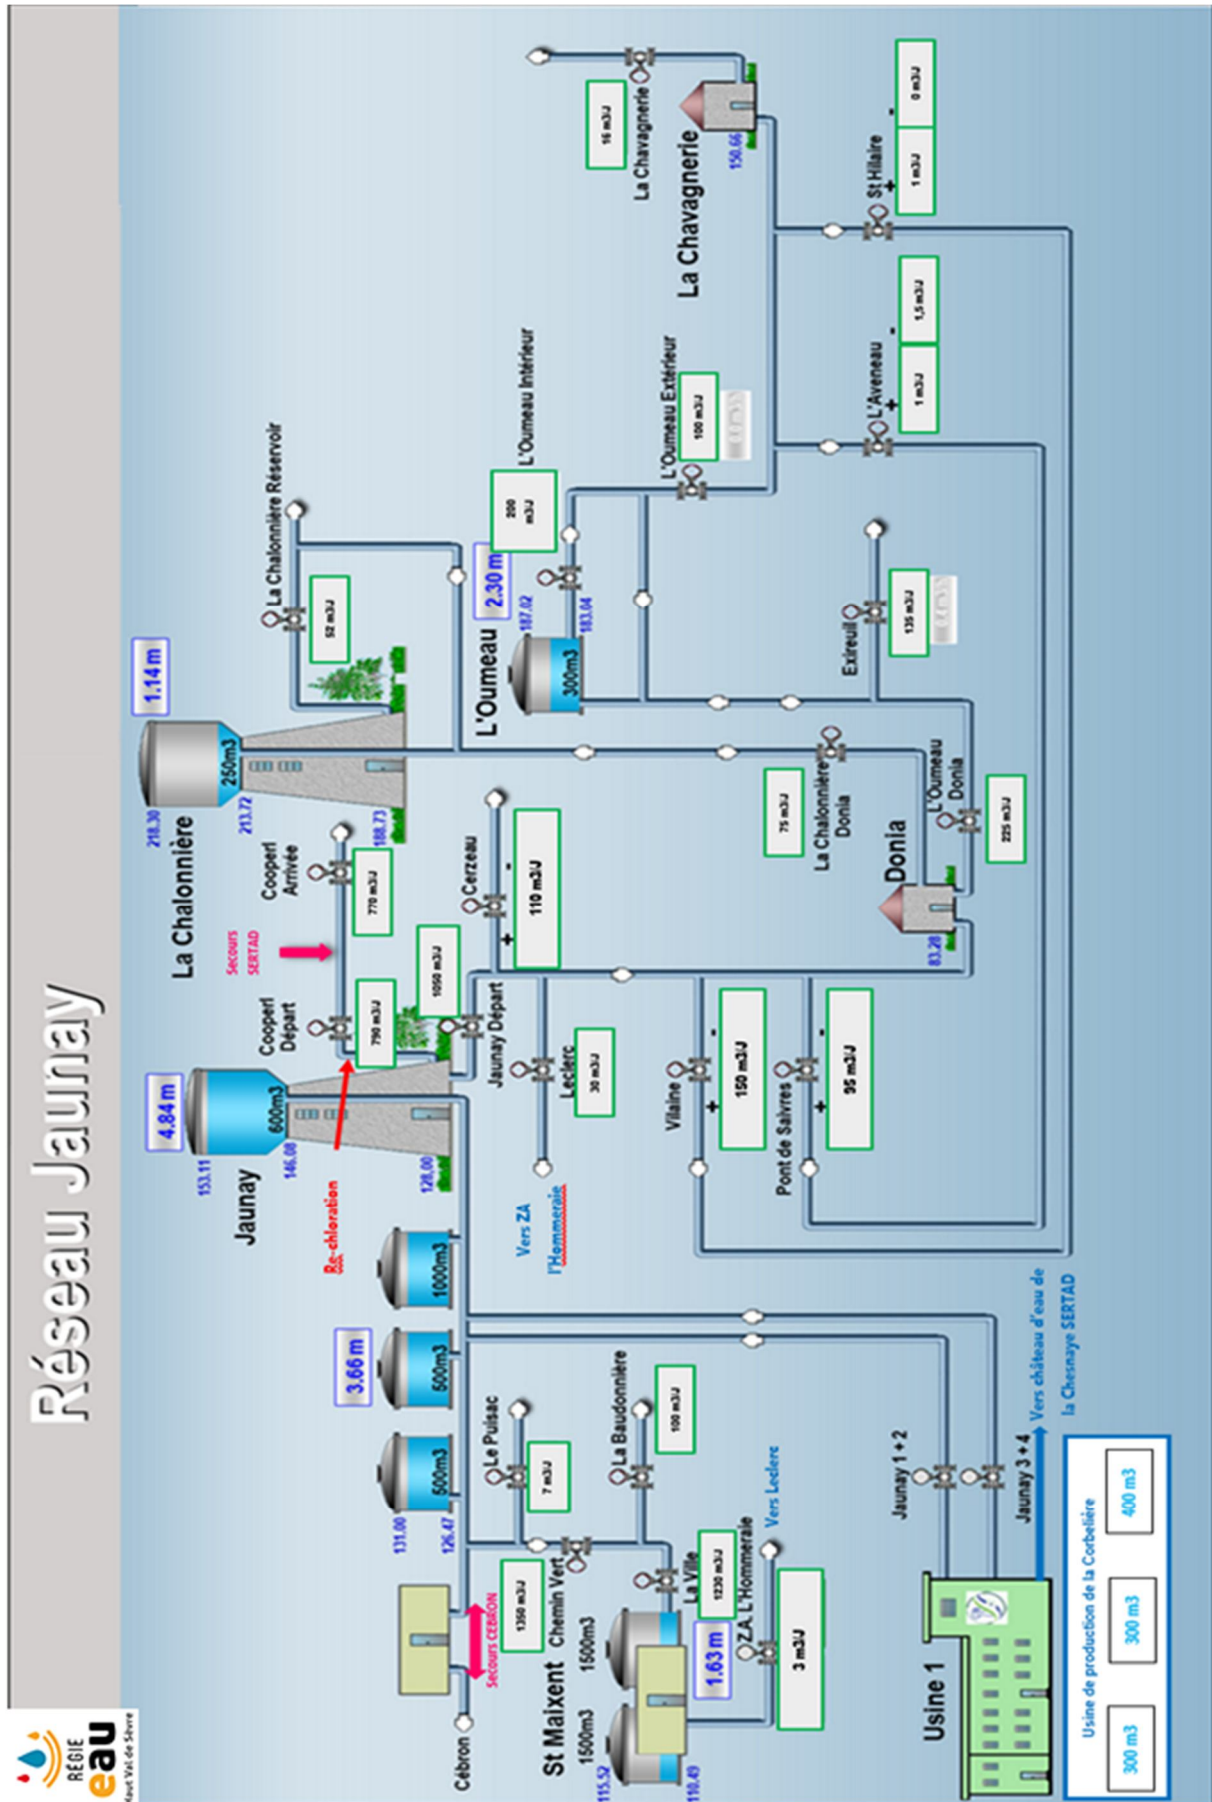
Réseau Jaunay

RÉGIE eau Haut Val de Sèvre

La Chalonnière
1.14 m
218.30
260m3
213.72
188.73
La Chalonnière Réservoir
52 m3/J

L'Oumeau
2.30 m
187.02
300m3
183.04
200 m3/J
L'Oumeau Intérieur
L'Oumeau Extérieur
100 m3/J

La Chavagnerie
150.66
La Chavagnerie
16 m3/J
St Hilaire
1 m3/J
0 m3/J
L'Aveneau
1 m3/J
1,5 m3/J

Exireuil
135 m3/J
La Chalonnière Donia
75 m3/J
L'Oumeau Donia
225 m3/J
Donia
83.28

Cooperl Arrivée
770 m3/J
Secours SERTAD
Cooperl Départ
790 m3/J
1050 m3/J
Cerzeau
110 m3/J
Jaunay Départ
Leclerc
30 m3/J
Vilaine
150 m3/J
Pont de Salvres
95 m3/J

Jaunay
4.84 m
153.11
600m3
146.08
128.00
Re-chloration
Vers ZA l'Hommeraie

3.66 m
1000m3
600m3
500m3
131.00
126.47
Le Puisac
7 m3/J
La Baudonnière
100 m3/J
1350 m3/J
Chemin Vert
La Ville
1230 m3/J
Secours CEBRON
Cébron
St Maixent
1500m3
1500m3
1.63 m
115.52
110.49
Z.A. L'Hommeraie
3 m3/J
Vers Leclerc

Jaunay 1 + 2
Jaunay 3 + 4
Vers château d'eau de la Chesnaye SERTAD
Usine 1
Usine de production de la Corbelière
300 m3
300 m3
400 m3